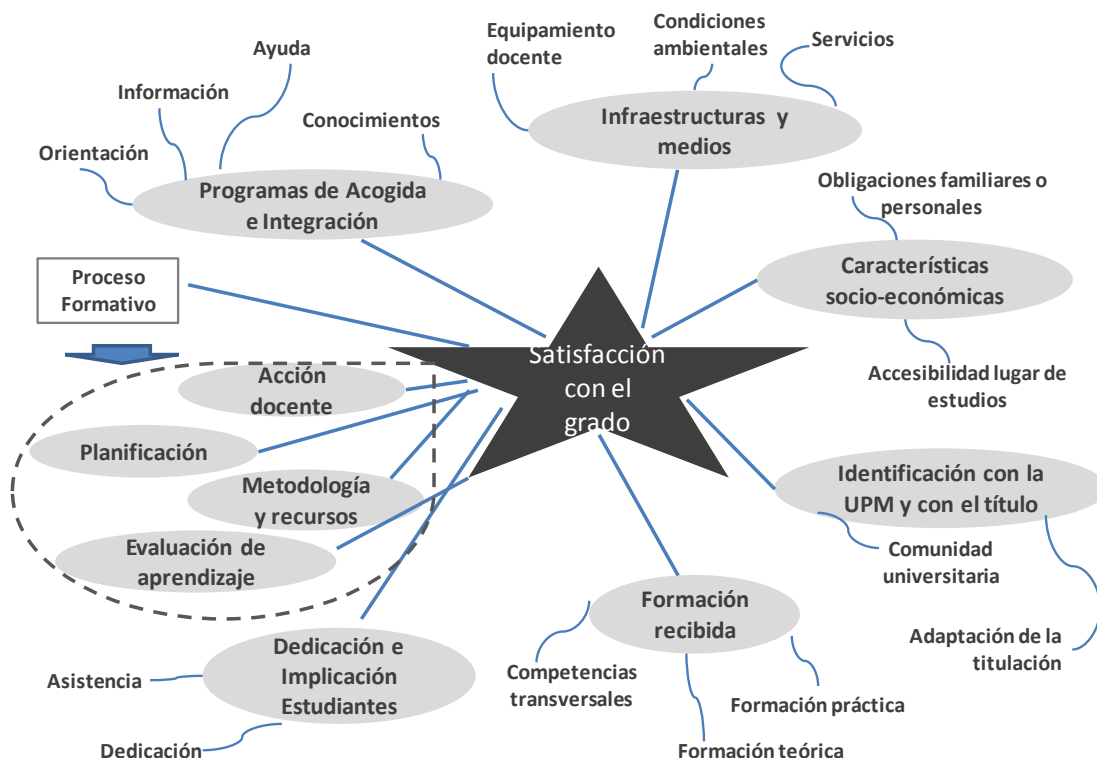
Equipamiento docente

Condiciones ambientales

Servicios

Ayuda

Información

Conocimientos

Orientación

Infraestructuras y medios

Programas de Acogida e Integración

Obligaciones familiares o personales

Proceso Formativo

Características socio-económicas

Satisfacción con el grado

Acción docente

Accesibilidad lugar de estudios

Planificación

Metodología y recursos

Identificación con la UPM y con el título

Evaluación de aprendizaje

Comunidad universitaria

Formación recibida

Dedicación e Implicación Estudiantes

Adaptación de la titulación

Asistencia

Competencias transversales

Formación práctica

Dedicación

Formación teórica